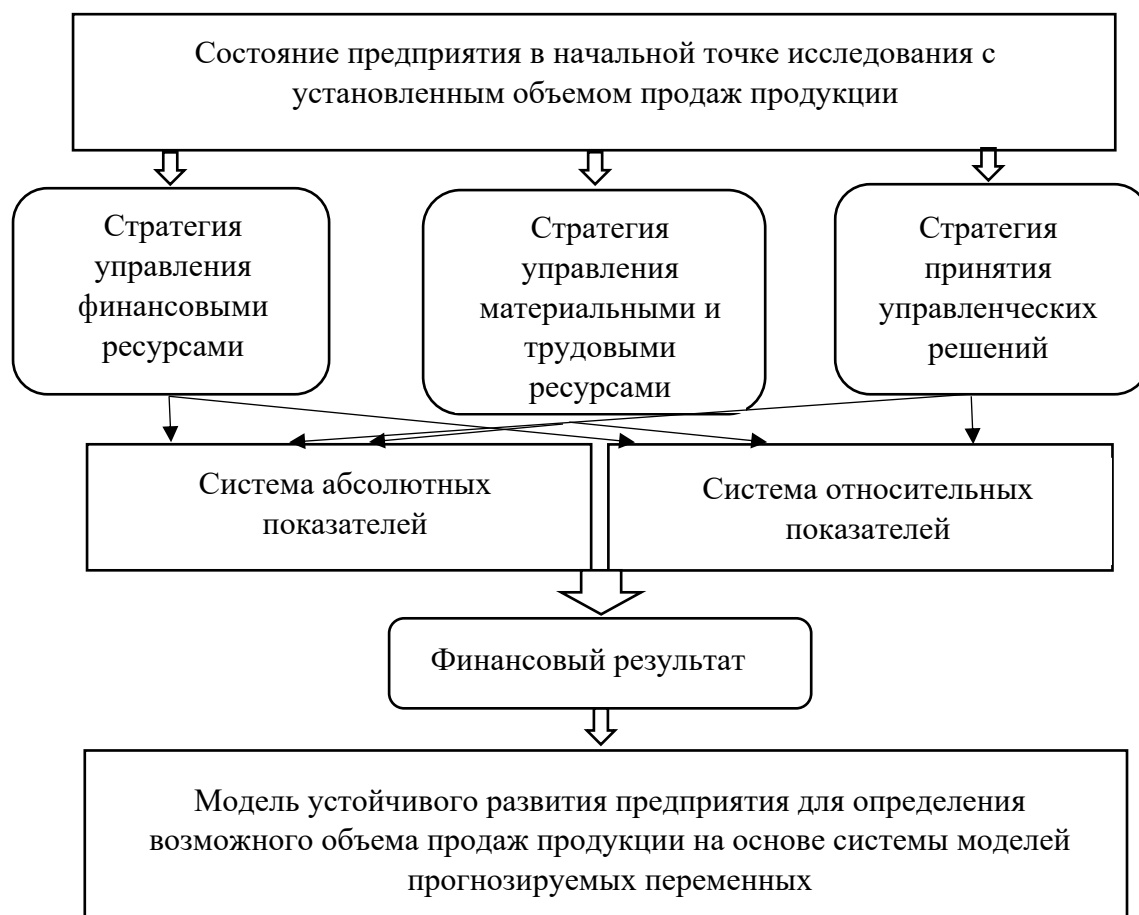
Состояние предприятия в начальной точке исследования с установленным объемом продаж продукции

Стратегия управления финансовыми ресурсами

Стратегия управления материальными и трудовыми ресурсами

Стратегия принятия управленческих решений

Система абсолютных показателей

Система относительных показателей

Финансовый результат

Модель устойчивого развития предприятия для определения возможного объема продаж продукции на основе системы моделей прогнозируемых переменных